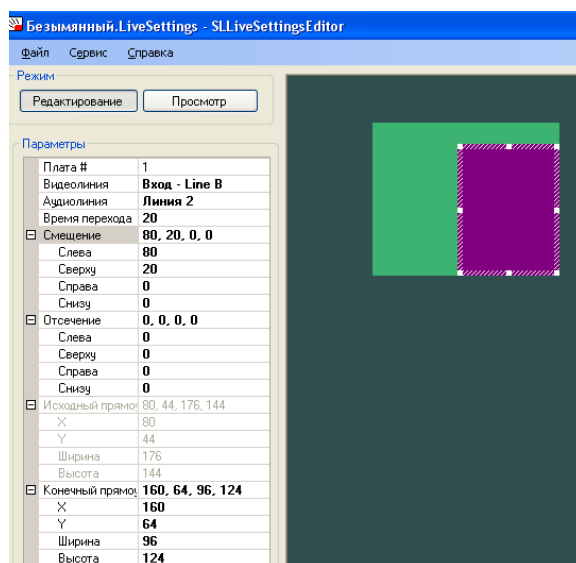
Безымянный.LiveSettings - SLLiveSettingsEditor

Файл Сервис Справка

Режим

Редактирование Просмотр

Параметры

| | |
|---|---|
| Плата # | 1 |
| Видеолиния | Вход - Line B |
| Аудиолиния | Линия 2 |
| Время перехода | 20 |
| ⊟ Смещение | 80, 20, 0, 0 |
| Слева | 80 |
| Сверху | 20 |
| Справа | 0 |
| Снизу | 0 |
| ⊟ Отсечение | 0, 0, 0, 0 |
| Слева | 0 |
| Сверху | 0 |
| Справа | 0 |
| Снизу | 0 |
| ⊟ Исходный прямо | 80, 44, 176, 144 |
| X | 80 |
| Y | 44 |
| Ширина | 176 |
| Высота | 144 |
| ⊟ Конечный прямоу | 160, 64, 96, 124 |
| X | 160 |
| Y | 64 |
| Ширина | 96 |
| Высота | 124 |